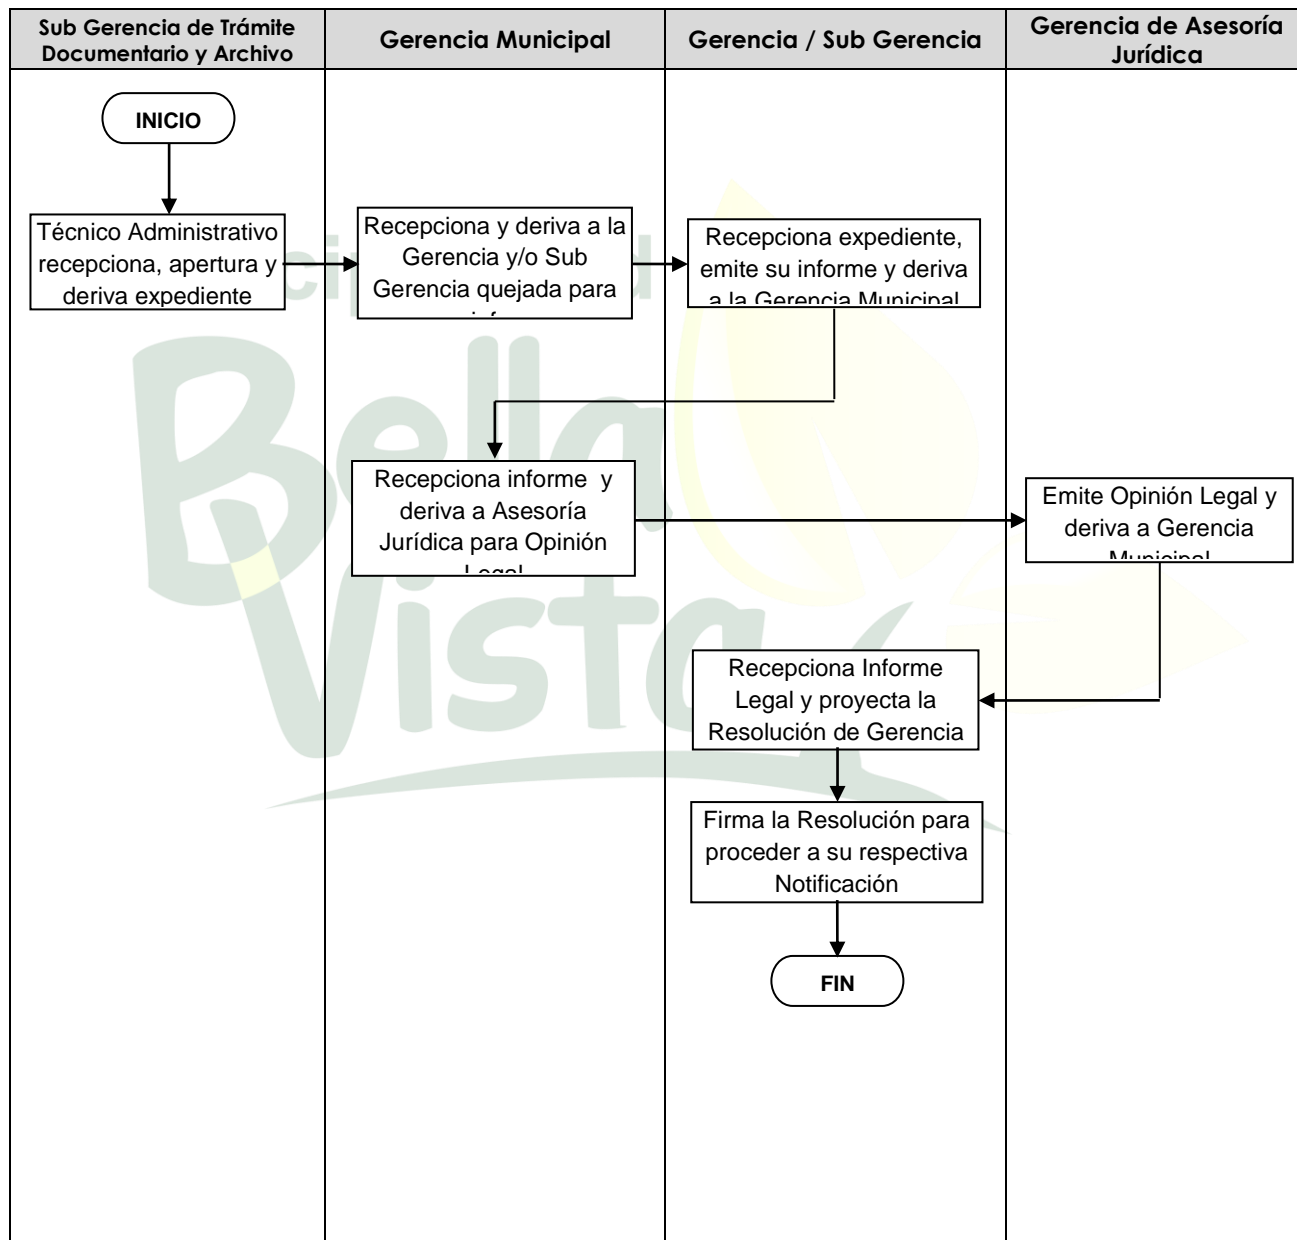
| Sub Gerencia de Trámite Documentario y Archivo | Gerencia Municipal | Gerencia / Sub Gerencia | Gerencia de Asesoría Jurídica |
|---|---|---|---|

INICIO

Técnico Administrativo recepciona, apertura y deriva expediente

Recepciona y deriva a la Gerencia y/o Sub Gerencia quejada para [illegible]

Recepciona expediente, emite su informe y deriva a la Gerencia Municipal

Recepciona informe y deriva a Asesoría Jurídica para Opinión Legal

Emite Opinión Legal y deriva a Gerencia Municipal

Recepciona Informe Legal y proyecta la Resolución de Gerencia

Firma la Resolución para proceder a su respectiva Notificación

FIN

Bella Vista